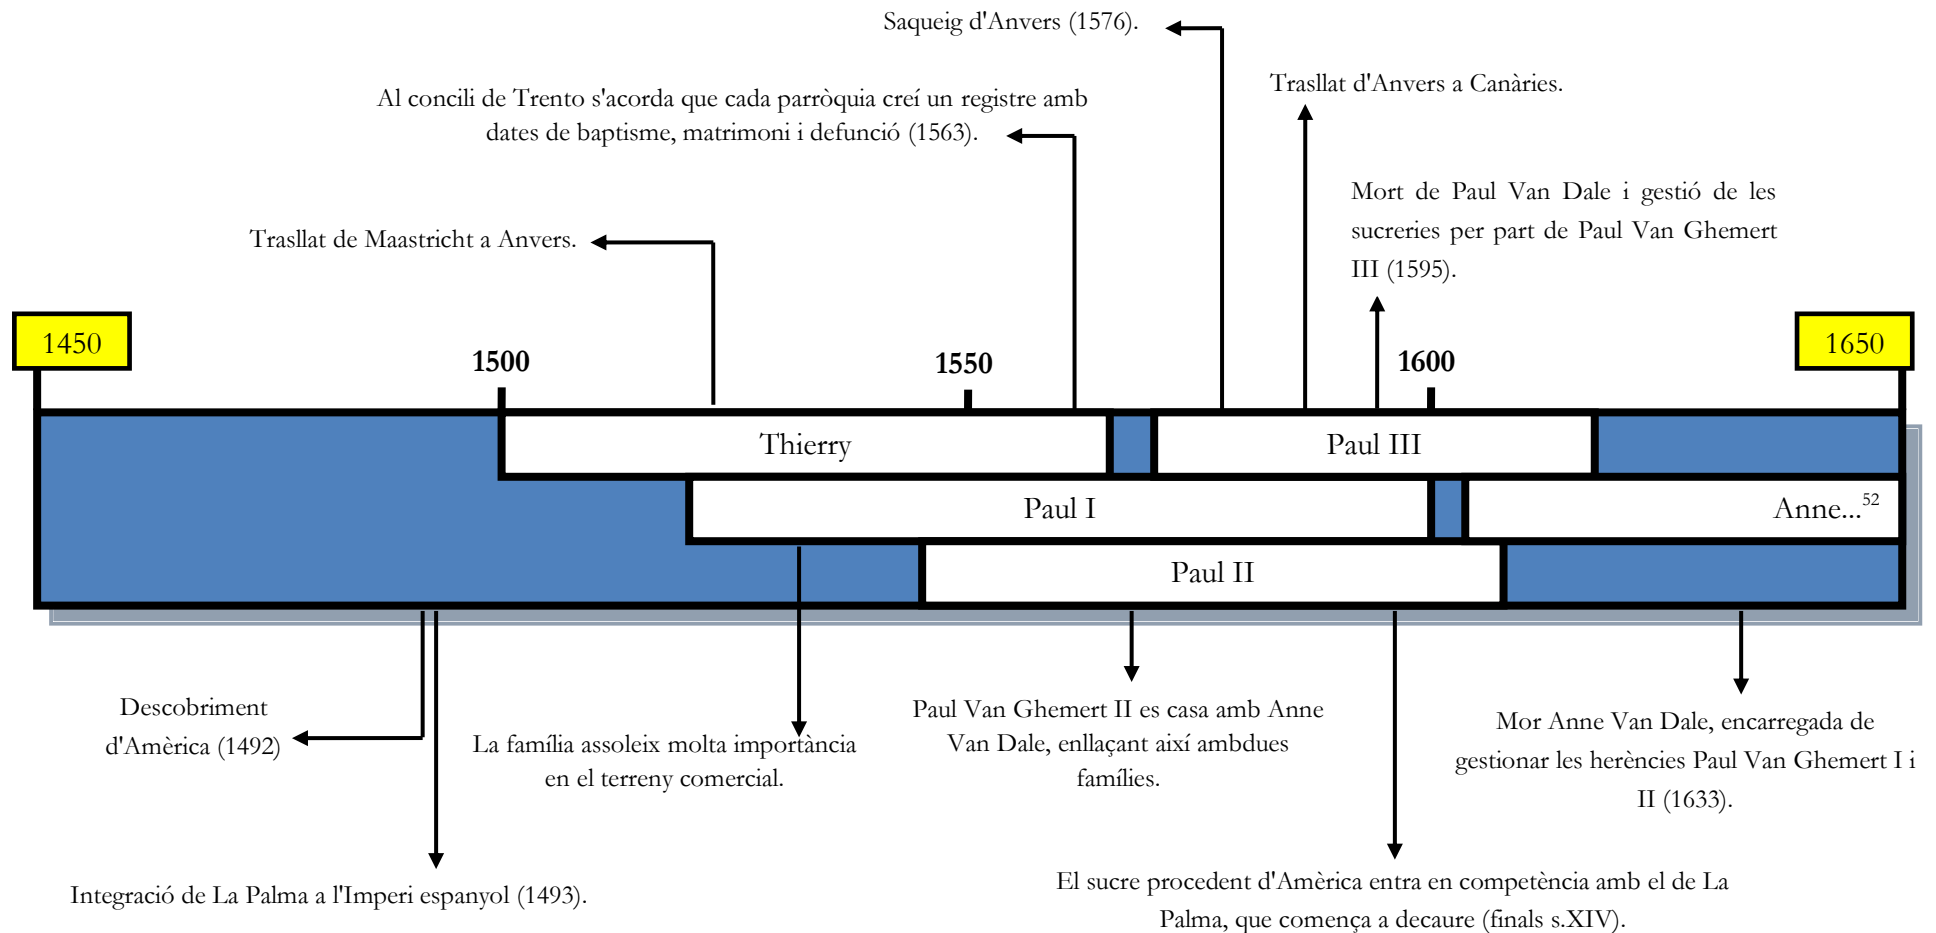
Saqueig d'Anvers (1576).

Al concili de Trento s'acorda que cada parròquia creí un registre amb dates de baptisme, matrimoni i defunció (1563).

Trasllat d'Anvers a Canàries.

Mort de Paul Van Dale i gestió de les sucreries per part de Paul Van Ghemert III (1595).

Trasllat de Maastricht a Anvers.

1450

1500

1550

1600

1650

Thierry

Paul III

Paul I

Anne...$^{52}$

Paul II

Descobriment d'Amèrica (1492)

La família assoleix molta importància en el terreny comercial.

Paul Van Ghemert II es casa amb Anne Van Dale, enllaçant així ambdues famílies.

Mor Anne Van Dale, encarregada de gestionar les herències Paul Van Ghemert I i II (1633).

Integració de La Palma a l'Imperi espanyol (1493).

El sucre procedent d'Amèrica entra en competència amb el de La Palma, que comença a decaure (finals s.XIV).